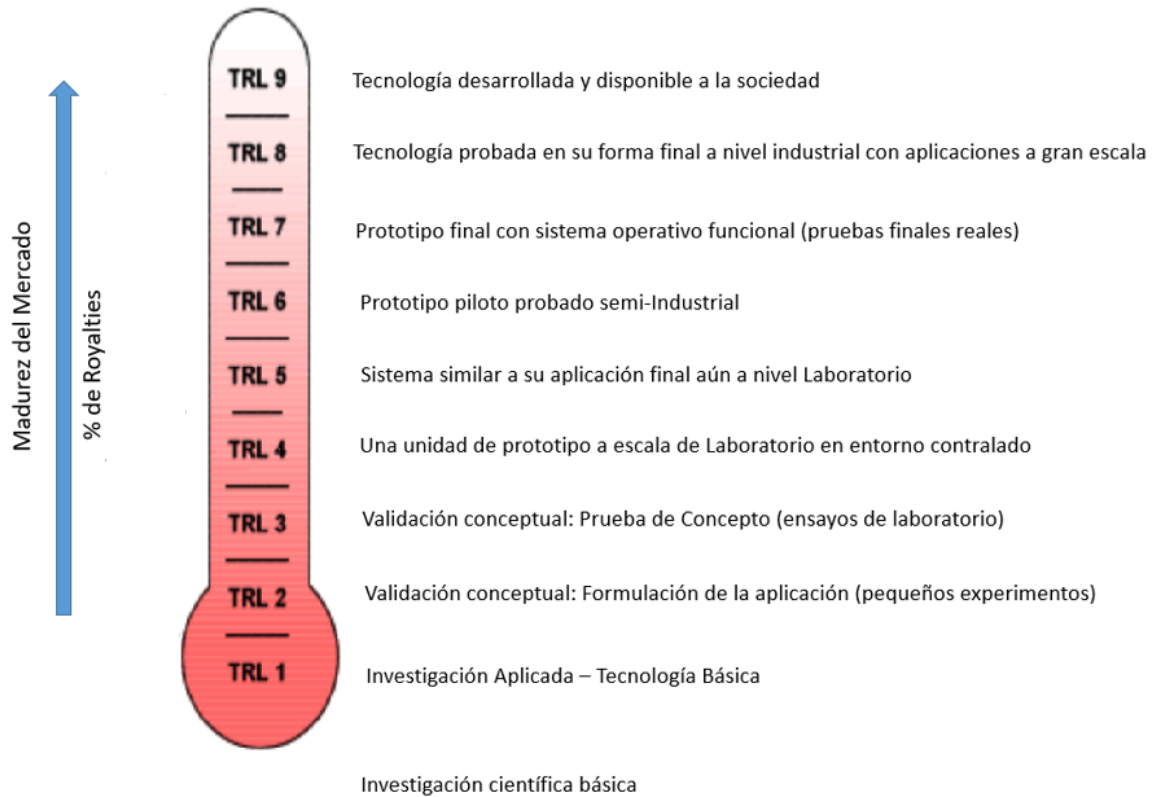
Madurez del Mercado

% de Royalties

TRL 9 Tecnología desarrollada y disponible a la sociedad

TRL 8 Tecnología probada en su forma final a nivel industrial con aplicaciones a gran escala

TRL 7 Prototipo final con sistema operativo funcional (pruebas finales reales)

TRL 6 Prototipo piloto probado semi-Industrial

TRL 5 Sistema similar a su aplicación final aún a nivel Laboratorio

TRL 4 Una unidad de prototipo a escala de Laboratorio en entorno contralado

TRL 3 Validación conceptual: Prueba de Concepto (ensayos de laboratorio)

TRL 2 Validación conceptual: Formulación de la aplicación (pequeños experimentos)

TRL 1 Investigación Aplicada – Tecnología Básica

Investigación científica básica